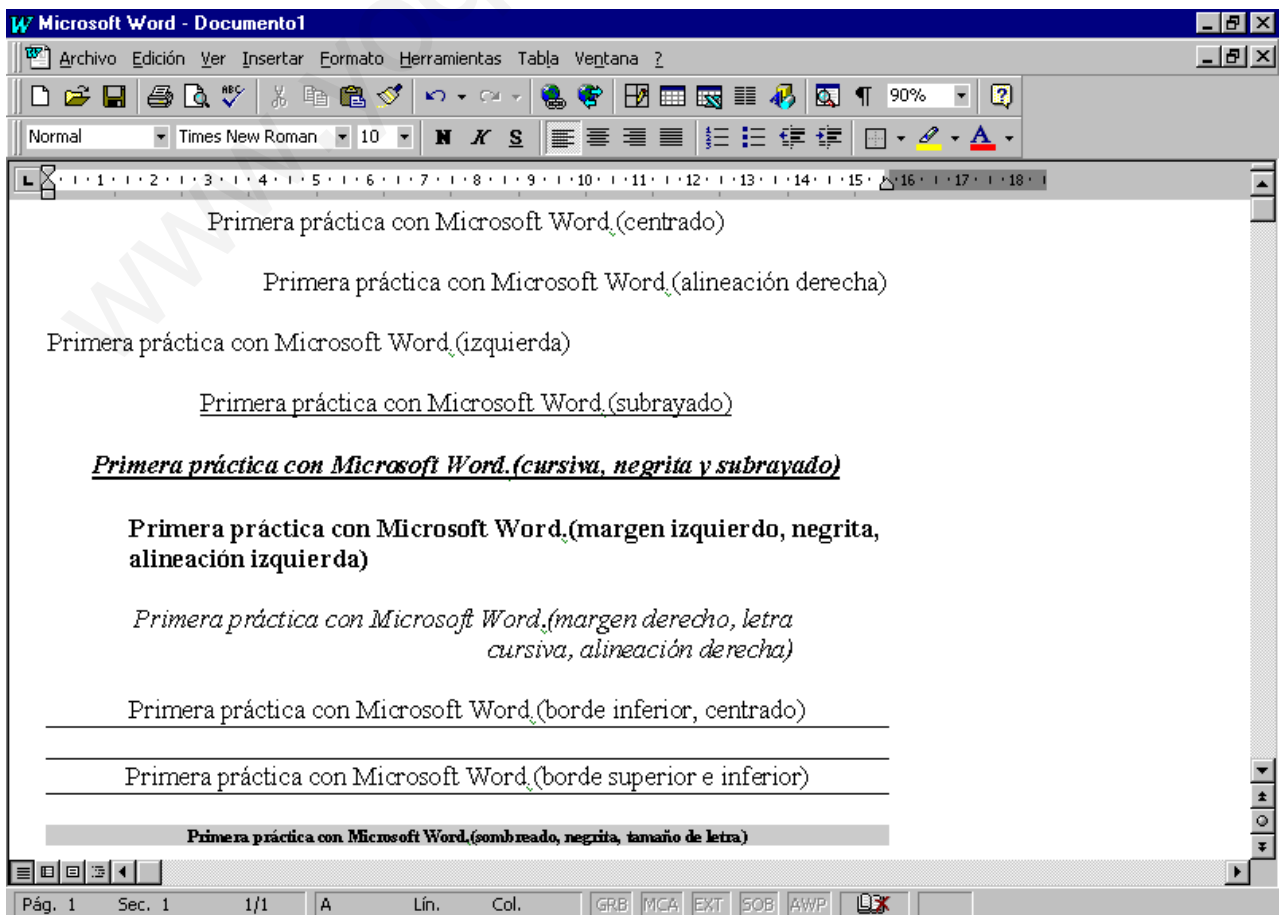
Microsoft Word - Documento1

Archivo Edición Ver Insertar Formato Herramientas Tabla Ventana ?

90%

Normal Times New Roman 10 N K S

1 2 3 4 5 6 7 8 9 10 11 12 13 14 15 16 17 18

Primera práctica con Microsoft Word.(centrado)

Primera práctica con Microsoft Word.(alineación derecha)

Primera práctica con Microsoft Word.(izquierda)

Primera práctica con Microsoft Word.(subrayado)

Primera práctica con Microsoft Word.(cursiva, negrita y subrayado)

Primera práctica con Microsoft Word.(margen izquierdo, negrita, alineación izquierda)

Primera práctica con Microsoft Word.(margen derecho, letra cursiva, alineación derecha)

Primera práctica con Microsoft Word.(borde inferior, centrado)

Primera práctica con Microsoft Word.(borde superior e inferior)

Primera práctica con Microsoft Word.(sombreado, negrita, tamaño de letra)

Pág. 1 Sec. 1 1/1 A Lín. Col. GRB MCA EXT SOB AWP